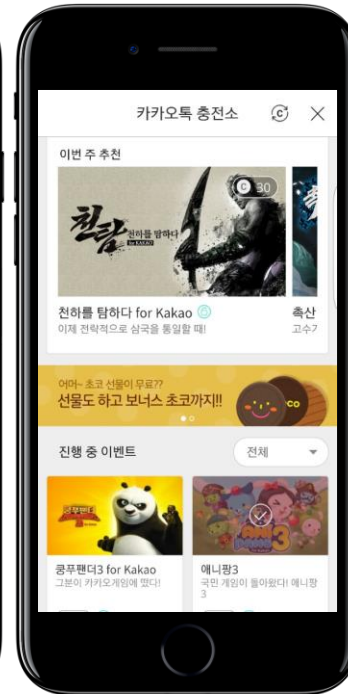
카카오톡 충전소

이번 주 추천

30

천람 천하를 탐하다 for KAKAO

천하를 탐하다 for Kakao

이제 전략적으로 삼국을 통일할 때!

촉산

고수가

어머~ 초코 선물이 무료??

선물도 하고 보너스 초코까지!!

CO

진행 중 이벤트

전체

쿵푸팬더3 for Kakao

그분이 카카오게임에 떴다!

애니팡3

국민 게임이 돌아왔다! 애니팡3